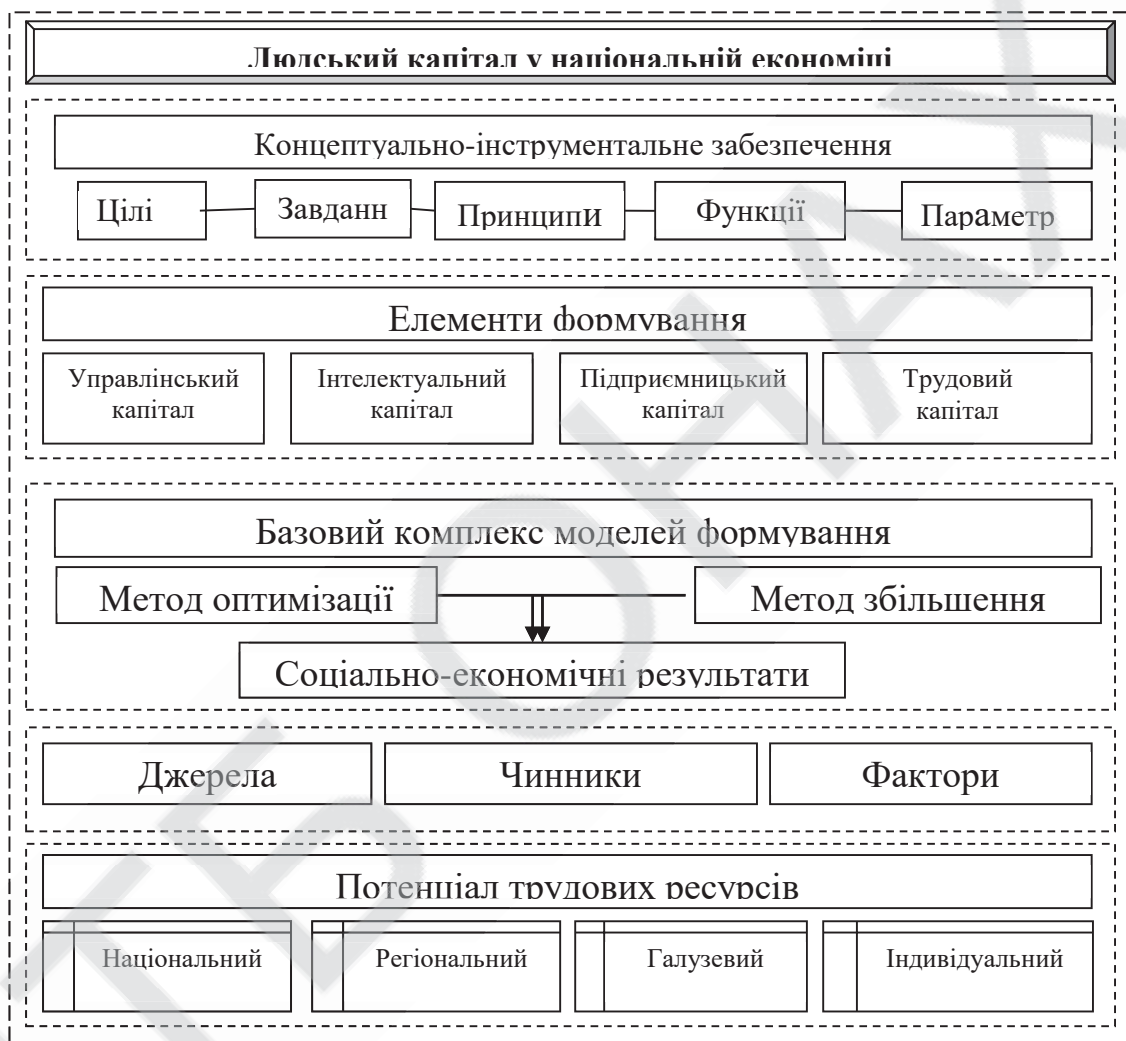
Людський капітал у національній економіці

Концептуально-інструментальне забезпечення

Цілі

Завданн

Принципи

Функції

Параметр

Елементи формування

Управлінський капітал

Інтелектуальний капітал

Підприємницький капітал

Трудовий капітал

Базовий комплекс моделей формування

Метод оптимізації

Метод збільшення

Соціально-економічні результати

Джерела

Чинники

Фактори

Потенціал трудових ресурсів

Національний

Регіональний

Галузевий

Індивідуальний